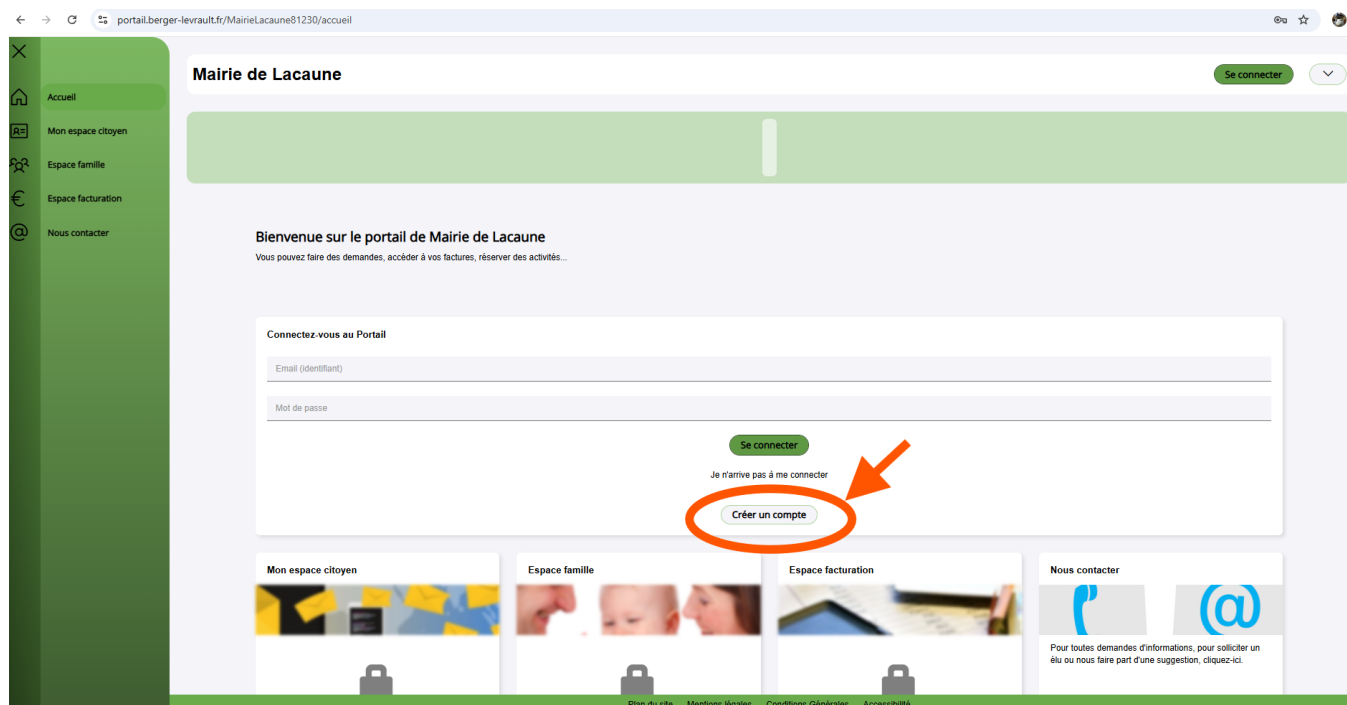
portail.berger-levrault.fr/MairieLacaune81230/accueil

Accueil
Mon espace citoyen
Espace famille
Espace facturation
Nous contacter

Mairie de Lacaune

Se connecter

Bienvenue sur le portail de Mairie de Lacaune

Vous pouvez faire des demandes, accéder à vos factures, réserver des activités...

Connectez-vous au Portail

Email (identifiant)

Mot de passe

Se connecter

Je n'arrive pas à me connecter

Créer un compte

Mon espace citoyen

Espace famille

Espace facturation

Nous contacter

Pour toutes demandes d'informations, pour solliciter un élu ou nous faire part d'une suggestion, cliquez-ici.

Plan du site Mentions légales Conditions Générales Accessibilité